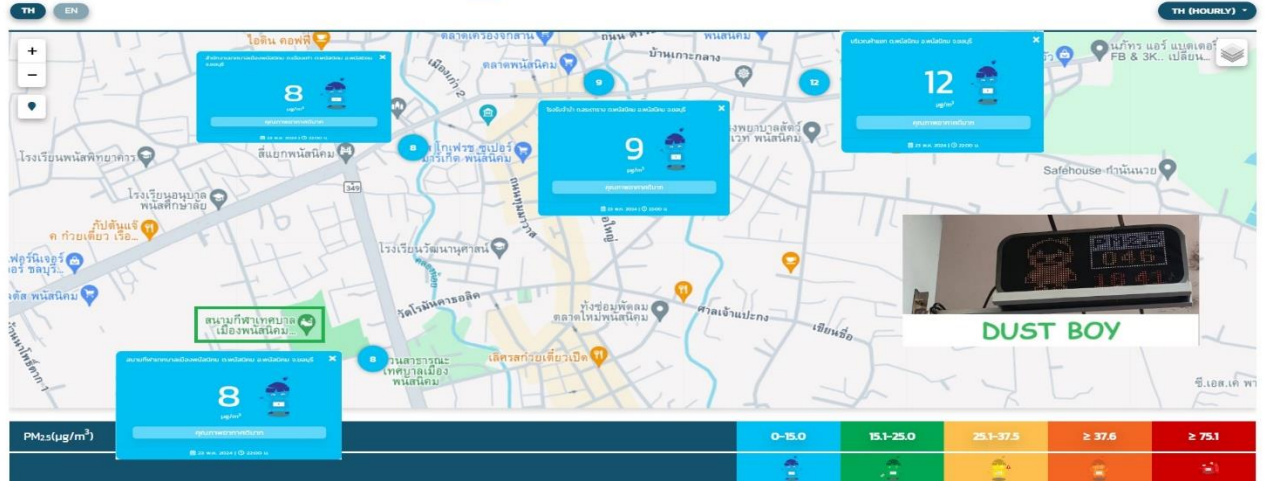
TH EN

TH (HOURLY)

+
−

ไอดิน คอฟฟี่
ตลาดเครื่องจักสาน
ถนน
พนัสนิคม
บ้านเกาะกลาง
ตลาดพนัสนิคม
ภัทร แอร์ แบตเตอรี่ FB & 3K.. เปลี่ยน..
โรงเรียนพนัสพิทยาคาร
สี่แยกพนัสนิคม
โกเฟรช ซูเปอร์มาร์เก็ต พนัสนิคม
พยาบาลสัตว์ เวท พนัสนิคม
Safehouse กำนันนวย
โรงเรียนอนุบาลพนัสศึกษาลัย
ก๋วยเตี๋ยว เรือ...
โรงเรียนวัดนานุศาสน์
วัดโรมันคาธอลิค
ร้านซ่อมพัดลม ตลาดใหม่พนัสนิคม
ศาลเจ้าแปะกง
สนามกีฬาเทศบาลเมืองพนัสนิคม
สวนสาธารณะเทศบาลเมืองพนัสนิคม
เล็ครสก๋วยเตี๋ยวเป็ด
ซี.เอส.เค
349

8
$\mu g/m^3$

9
$\mu g/m^3$

12
$\mu g/m^3$

8
$\mu g/m^3$

DUST BOY
046

| PM$_{2.5}$($\mu g/m^3$) | 0-15.0 | 15.1-25.0 | 25.1-37.5 | ≥ 37.6 | ≥ 75.1 |
|---|---|---|---|---|---|